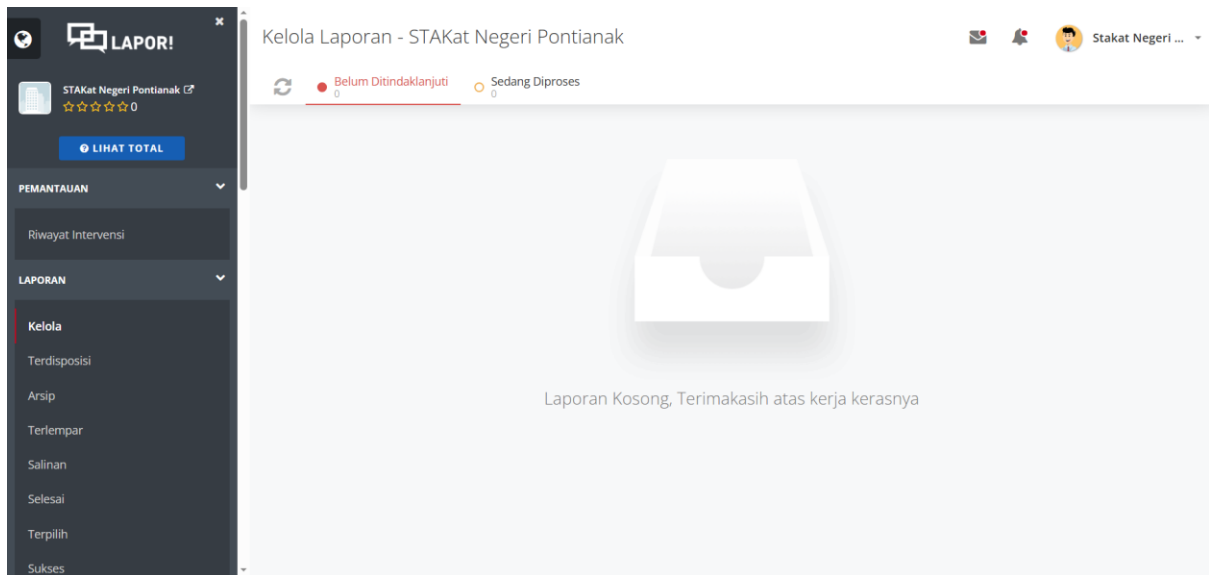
LAPOR!

STAKat Negeri Pontianak
☆☆☆☆☆0

LIHAT TOTAL

PEMANTAUAN

Riwayat Intervensi

LAPORAN

Kelola

Terdisposisi

Arsip

Terlempar

Salinan

Selesai

Terpilih

Sukses

Kelola Laporan - STAKat Negeri Pontianak

Stakat Negeri ...

Belum Ditindaklanjuti 0

Sedang Diproses 0

Laporan Kosong, Terimakasih atas kerja kerasnya